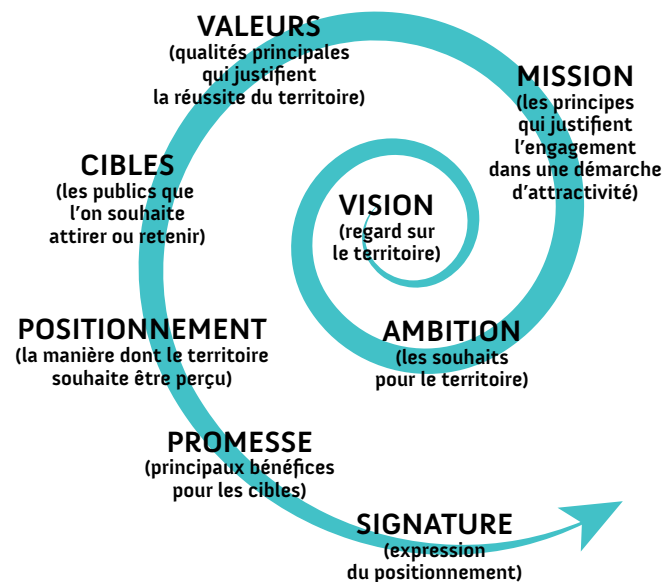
VISION
(regard sur le territoire)

AMBITION
(les souhaits pour le territoire)

MISSION
(les principes qui justifient l'engagement dans une démarche d'attractivité)

VALEURS
(qualités principales qui justifient la réussite du territoire)

CIBLES
(les publics que l'on souhaite attirer ou retenir)

POSITIONNEMENT
(la manière dont le territoire souhaite être perçu)

PROMESSE
(principaux bénéfices pour les cibles)

SIGNATURE
(expression du positionnement)